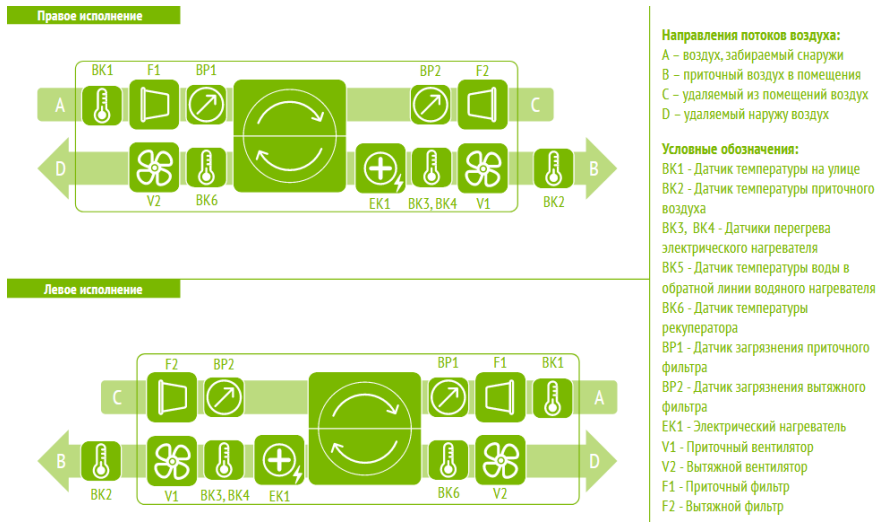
Правое исполнение

BK1 F1 BP1 BP2 F2

A C

D B

V2 BK6 EK1 BK3, BK4 V1 BK2

Левое исполнение

F2 BP2 BP1 F1 BK1

C A

B D

BK2 V1 BK3, BK4 EK1 BK6 V2

Направления потоков воздуха:
A – воздух, забираемый снаружи
B – приточный воздух в помещения
C – удаляемый из помещений воздух
D – удаляемый наружу воздух

Условные обозначения:
BK1 - Датчик температуры на улице
BK2 - Датчик температуры приточного воздуха
BK3, BK4 - Датчики перегрева электрического нагревателя
BK5 - Датчик температуры воды в обратной линии водяного нагревателя
BK6 - Датчик температуры рекуператора
BP1 - Датчик загрязнения приточного фильтра
BP2 - Датчик загрязнения вытяжного фильтра
EK1 - Электрический нагреватель
V1 - Приточный вентилятор
V2 - Вытяжной вентилятор
F1 - Приточный фильтр
F2 - Вытяжной фильтр